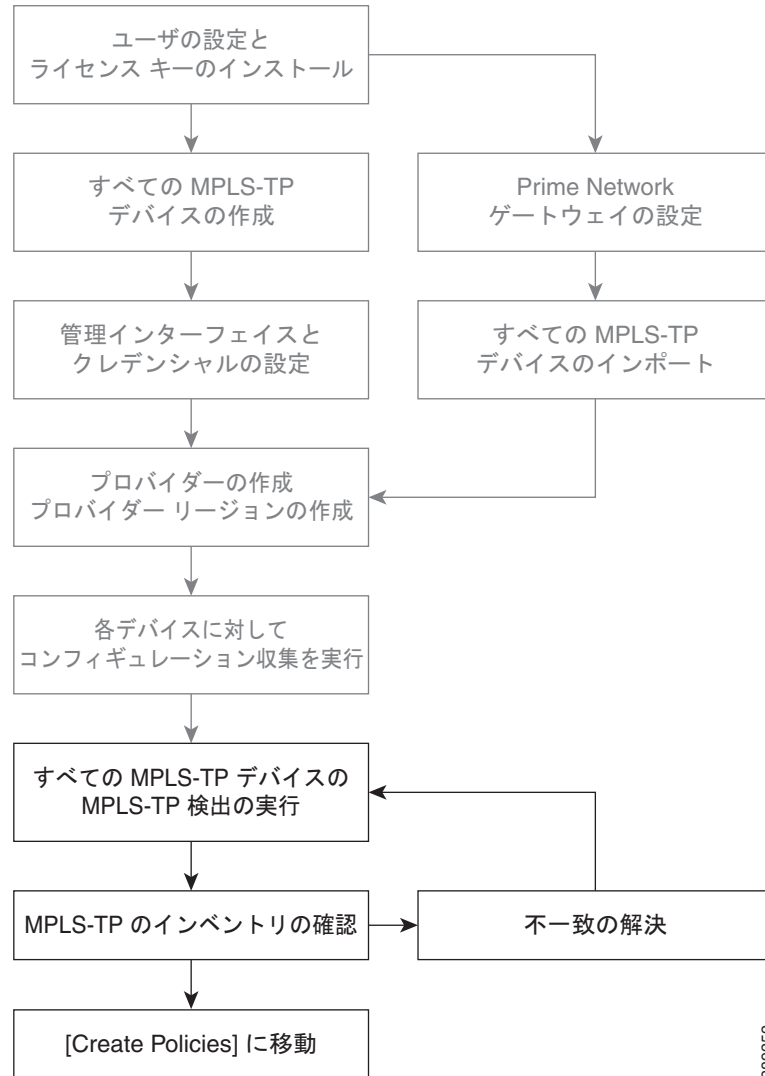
ユーザの設定と
ライセンス キーのインストール

すべての MPLS-TP
デバイスの作成

Prime Network
ゲートウェイの設定

管理インターフェイスと
クレデンシャルの設定

すべての MPLS-TP
デバイスのインポート

プロバイダーの作成
プロバイダー リージョンの作成

各デバイスに対して
コンフィギュレーション収集を実行

すべての MPLS-TP デバイスの
MPLS-TP 検出の実行

MPLS-TP のインベントリの確認

不一致の解決

[Create Policies] に移動

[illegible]